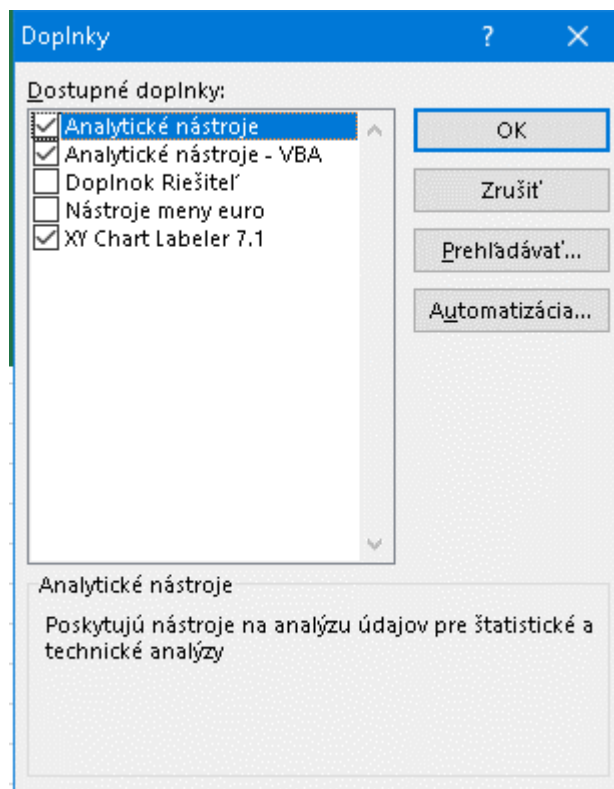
Doplnky ? ×

Dostupné doplnky:

Analytické nástroje
Analytické nástroje - VBA
Doplnok Riešiteľ
Nástroje meny euro
XY Chart Labeler 7.1

OK
Zrušiť
Prehľadávať...
Automatizácia...

Analytické nástroje

Poskytujú nástroje na analýzu údajov pre štatistické a technické analýzy